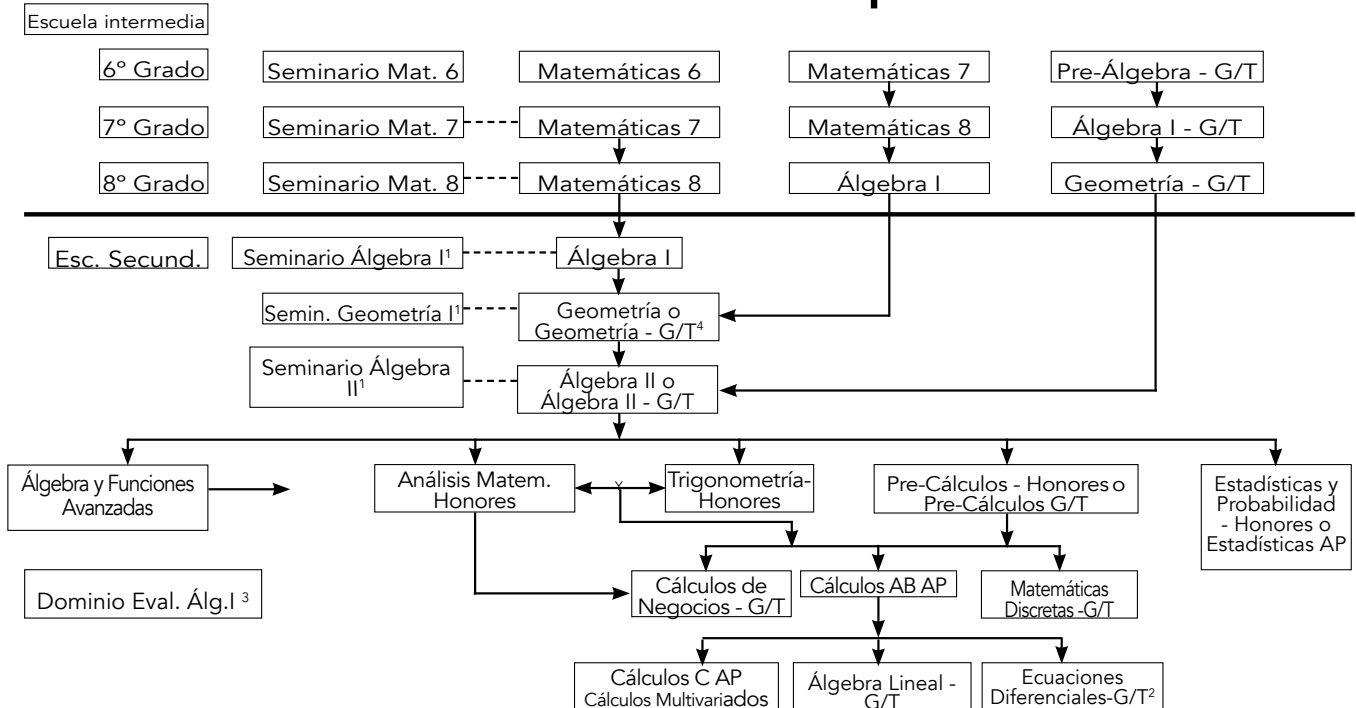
Escuela intermedia

6º Grado
Seminario Mat. 6
Matemáticas 6
Matemáticas 7
Pre-Álgebra - G/T

7º Grado
Seminario Mat. 7
Matemáticas 7
Matemáticas 8
Álgebra I - G/T

8º Grado
Seminario Mat. 8
Matemáticas 8
Álgebra I
Geometría - G/T

Esc. Secund.
Seminario Álgebra I$^1$
Álgebra I

Semin. Geometría I$^1$
Geometría o Geometría - G/T$^4$

Seminario Álgebra II$^1$
Álgebra II o Álgebra II - G/T

Álgebra y Funciones Avanzadas
Análisis Matem. Honores
Y
Trigonometría-Honores
Pre-Cálculos - Honores o Pre-Cálculos G/T
Estadísticas y Probabilidad - Honores o Estadísticas AP

Dominio Eval. Álg.I $^3$
Cálculos de Negocios - G/T
Cálculos AB AP
Matemáticas Discretas -G/T

Cálculos C AP Cálculos Multivariados
Álgebra Lineal - G/T
Ecuaciones Diferenciales-G/T$^2$